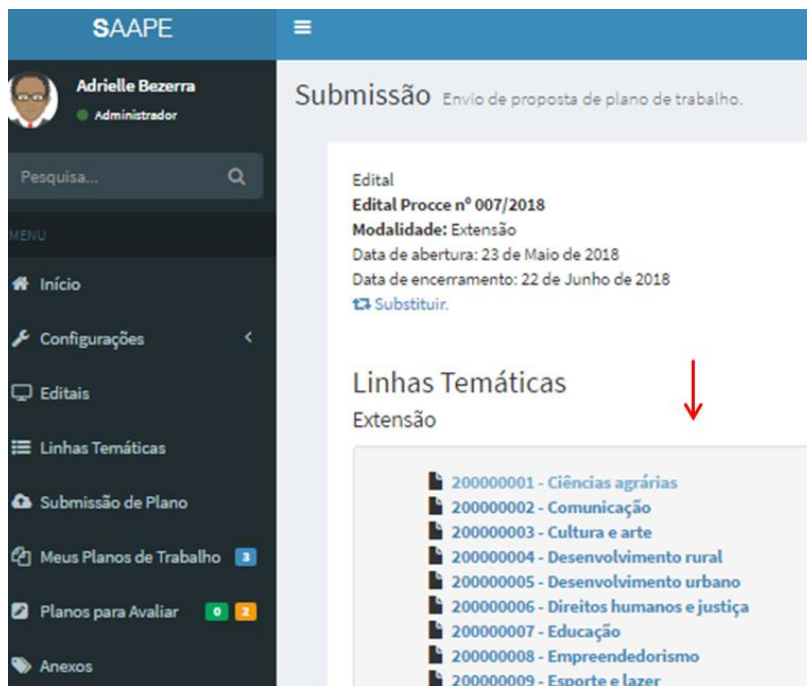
SAAPE

Adrielle Bezerra
Administrador

Pesquisa...

MENU

Início

Configurações

Editais

Linhas Temáticas

Submissão de Plano

Meus Planos de Trabalho 3

Planos para Avaliar 0 2

Anexos

Submissão Envio de proposta de plano de trabalho.

Edital
**Edital Procce nº 007/2018**
**Modalidade:** Extensão
Data de abertura: 23 de Maio de 2018
Data de encerramento: 22 de Junho de 2018
Substituir.

Linhas Temáticas

Extensão

200000001 - Ciências agrárias
200000002 - Comunicação
200000003 - Cultura e arte
200000004 - Desenvolvimento rural
200000005 - Desenvolvimento urbano
200000006 - Direitos humanos e justiça
200000007 - Educação
200000008 - Empreendedorismo
200000009 - Esporte e lazer